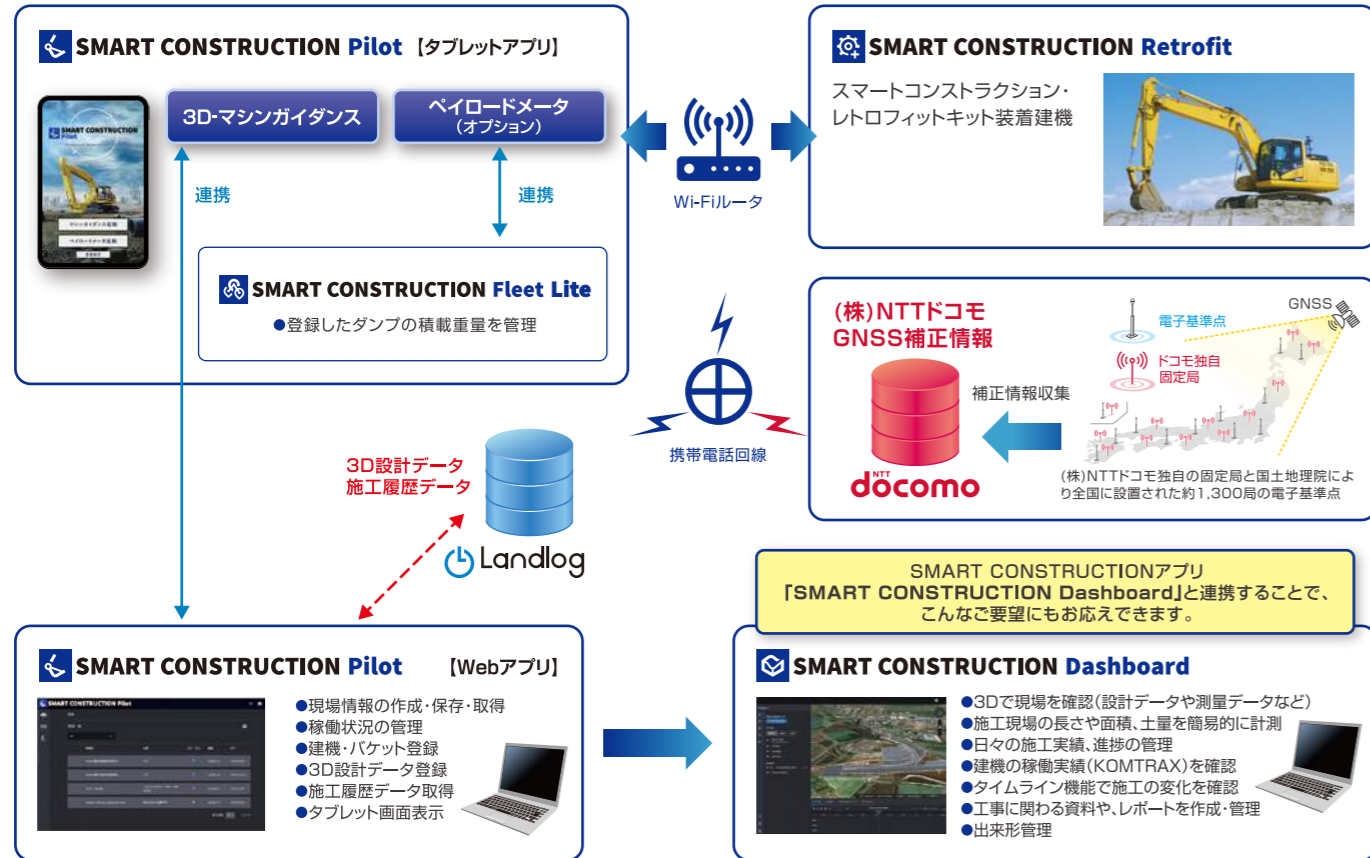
SMART CONSTRUCTION Pilot【タブレットアプリ】

SMART CONSTRUCTION Pilot

マシンガイダンス起動

ペイロードメータ起動

3D-マシンガイダンス

ペイロードメータ（オプション）

連携

連携

SMART CONSTRUCTION Fleet Lite

●登録したダンプの積載重量を管理

Wi-Fiルータ

SMART CONSTRUCTION Retrofit

スマートコンストラクション・レトロフィットキット装着建機

(株)NTTドコモ GNSS補正情報

電子基準点

GNSS

ドコモ独自固定局

補正情報収集

NTT docomo

(株)NTTドコモ独自の固定局と国土地理院により全国に設置された約1,300局の電子基準点

携帯電話回線

3D設計データ
施工履歴データ

Landlog

SMART CONSTRUCTIONアプリ
「SMART CONSTRUCTION Dashboard」と連携することで、
こんなご要望にもお応えできます。

SMART CONSTRUCTION Pilot 【Webアプリ】

SMART CONSTRUCTION Pilot

●現場情報の作成・保存・取得
●稼働状況の管理
●建機・バケット登録
●3D設計データ登録
●施工履歴データ取得
●タブレット画面表示

SMART CONSTRUCTION Dashboard

●3Dで現場を確認（設計データや測量データなど）
●施工現場の長さや面積、土量を簡易的に計測
●日々の施工実績、進捗の管理
●建機の稼働実績（KOMTRAX）を確認
●タイムライン機能で施工の変化を確認
●工事に関わる資料や、レポートを作成・管理
●出来形管理